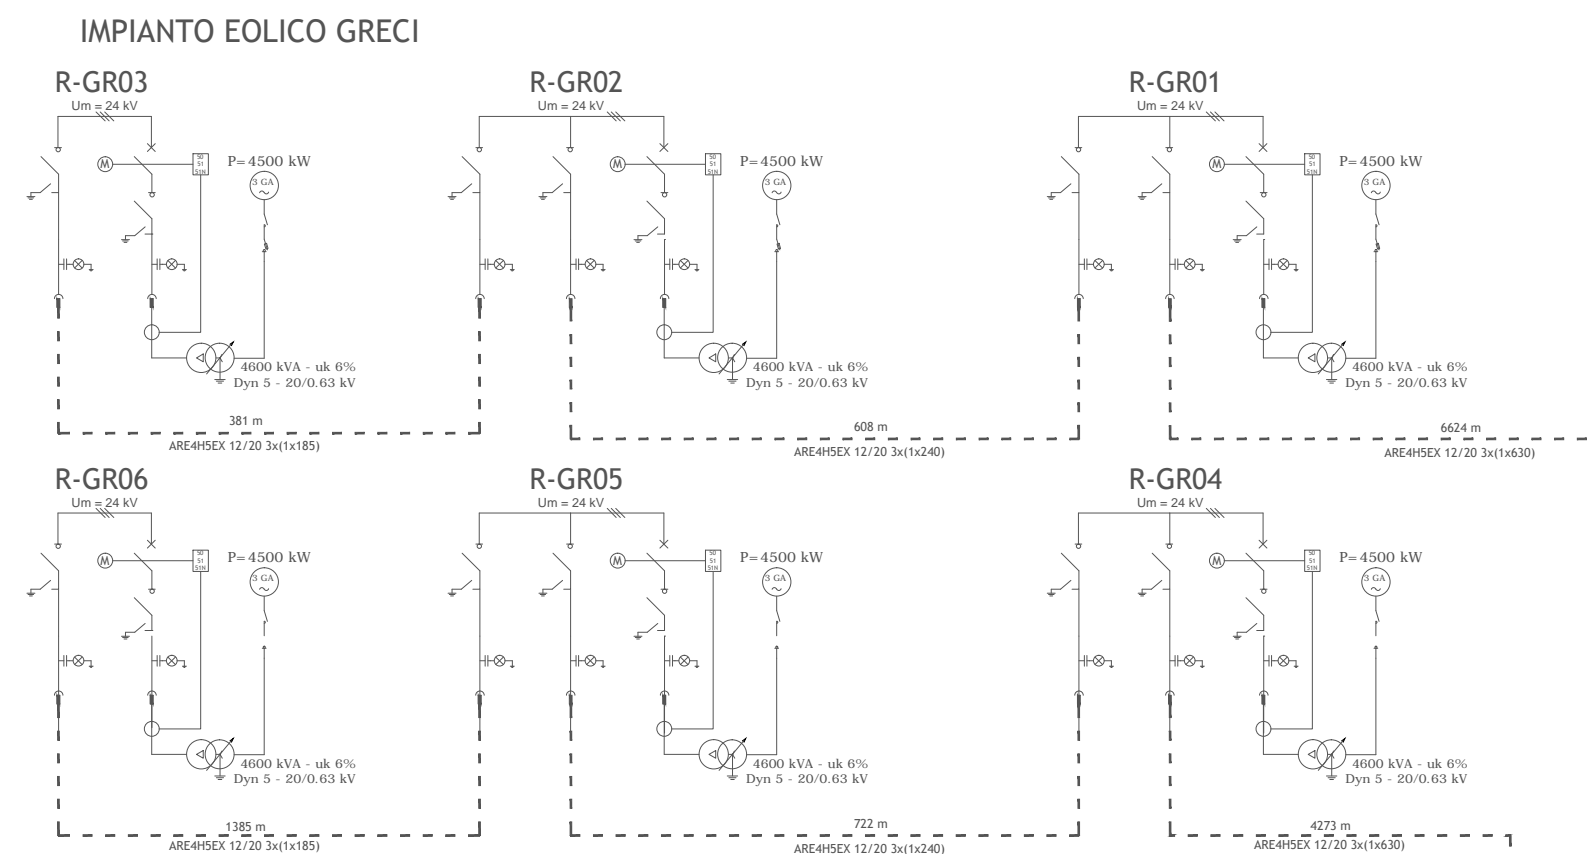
IMPIANTO EOLICO GRECI

R-GR03
Um = 24 kV
P=4500 kW
3 GA
50
51
51N
4600 kVA - uk 6%
Dyn 5 - 20/0.63 kV
381 m
ARE4H5EX 12/20 3x(1x185)

R-GR02
Um = 24 kV
P=4500 kW
3 GA
50
51
51N
4600 kVA - uk 6%
Dyn 5 - 20/0.63 kV
608 m
ARE4H5EX 12/20 3x(1x240)

R-GR01
Um = 24 kV
P=4500 kW
3 GA
50
51
51N
4600 kVA - uk 6%
Dyn 5 - 20/0.63 kV
6624 m
ARE4H5EX 12/20 3x(1x630)

R-GR06
Um = 24 kV
P=4500 kW
3 GA
50
51
51N
4600 kVA - uk 6%
Dyn 5 - 20/0.63 kV
1385 m
ARE4H5EX 12/20 3x(1x185)

R-GR05
Um = 24 kV
P=4500 kW
3 GA
50
51
51N
4600 kVA - uk 6%
Dyn 5 - 20/0.63 kV
722 m
ARE4H5EX 12/20 3x(1x240)

R-GR04
Um = 24 kV
P=4500 kW
3 GA
50
51
51N
4600 kVA - uk 6%
Dyn 5 - 20/0.63 kV
4273 m
ARE4H5EX 12/20 3x(1x630)
1